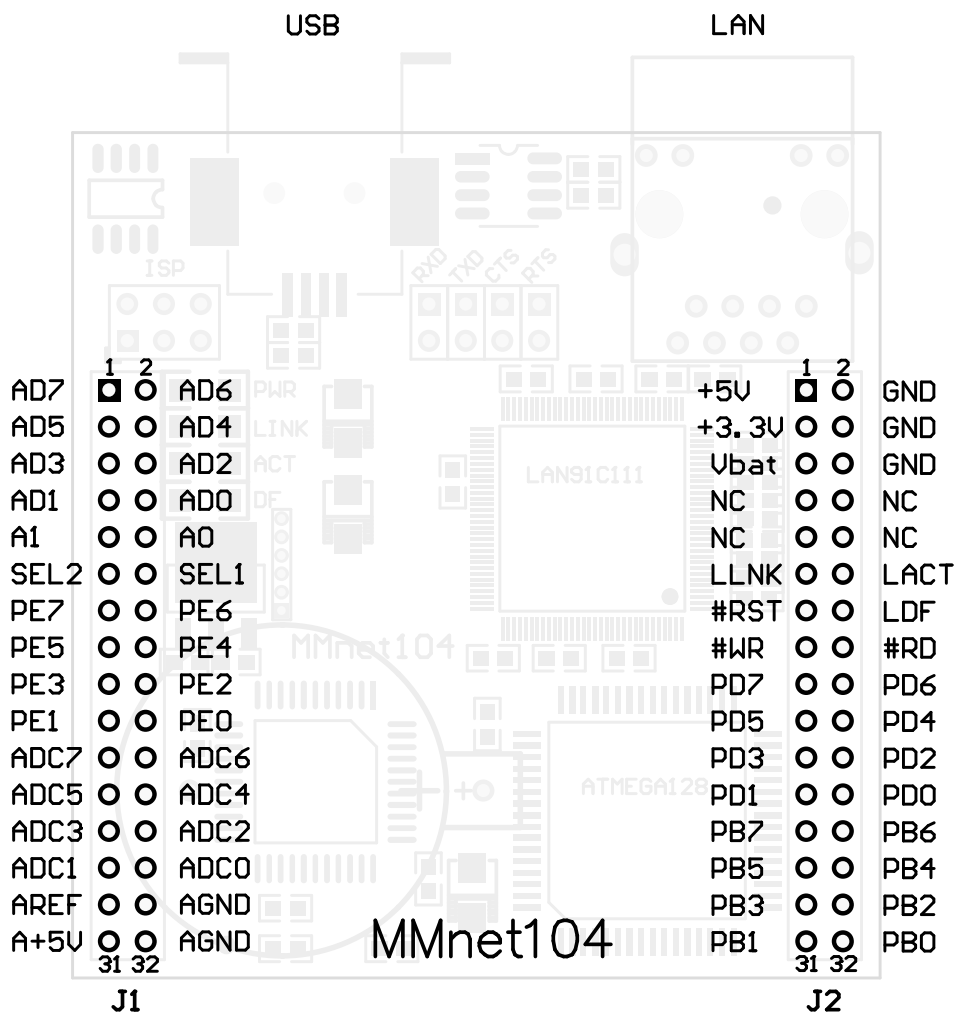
USB

LAN

ISP

RXD TXD CTS RTS

1 2

AD7 AD6
AD5 AD4
AD3 AD2
AD1 AD0
A1 A0
SEL2 SEL1
PE7 PE6
PE5 PE4
PE3 PE2
PE1 PE0
ADC7 ADC6
ADC5 ADC4
ADC3 ADC2
ADC1 ADC0
AREF AGND
A+5V AGND

31 32

J1

PWR
LINK
ACT
DF

LAN91C111

MMnet104

ATMEGA128

MMnet104

1 2

+5V GND
+3.3V GND
Vbat GND
NC NC
NC NC
LLNK LACT
#RST LDF
#WR #RD
PD7 PD6
PD5 PD4
PD3 PD2
PD1 PD0
PB7 PB6
PB5 PB4
PB3 PB2
PB1 PB0

31 32

J2